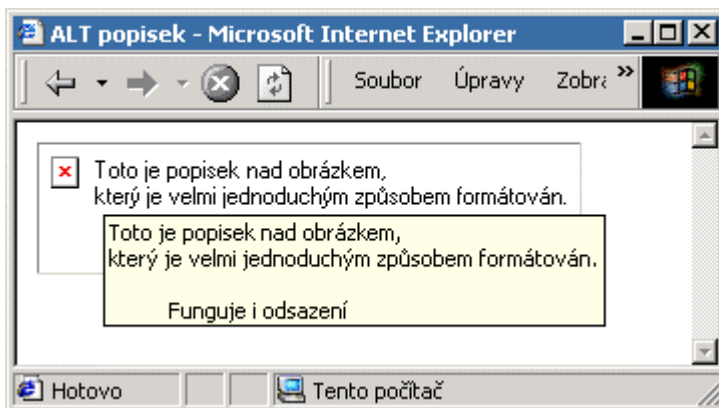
ALT popisek - Microsoft Internet Explorer

Soubor Úpravy Zobra »

Toto je popisek nad obrázkem,
který je velmi jednoduchým způsobem formátován.

Toto je popisek nad obrázkem,
který je velmi jednoduchým způsobem formátován.

Funguje i odsazení

Hotovo Tento počítač